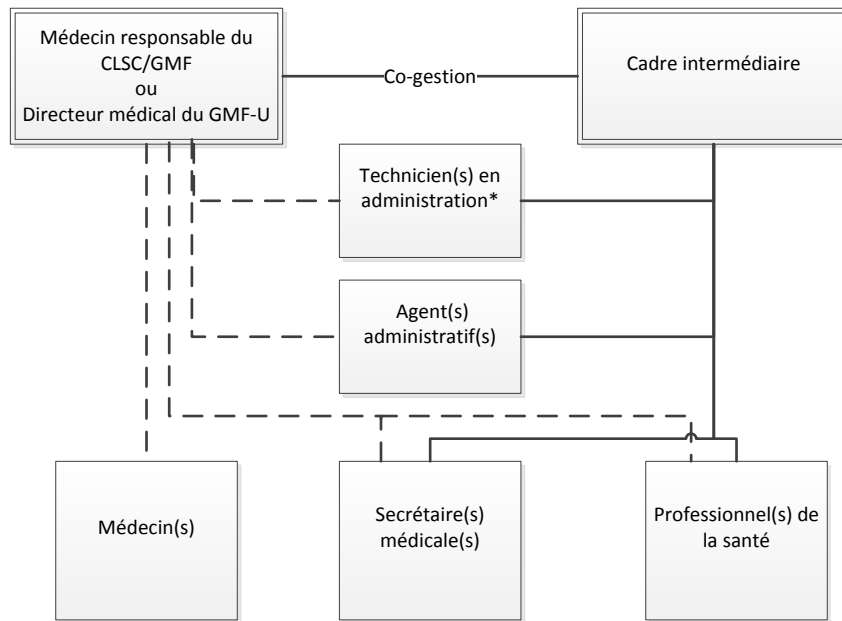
Médecin responsable du CLSC/GMF
ou
Directeur médical du GMF-U

Co-gestion

Cadre intermédiaire

Technicien(s) en administration*

Agent(s) administratif(s)

Médecin(s)

Secrétaire(s) médicale(s)

Professionnel(s) de la santé